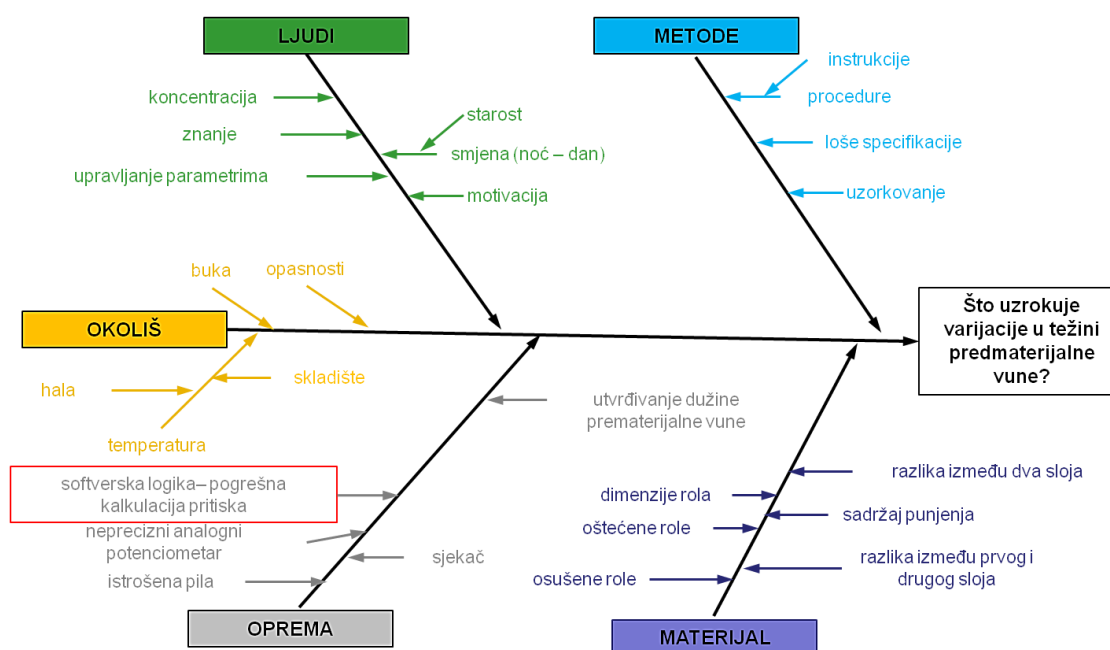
LJUDI

METODE

koncentracija

znanje

upravljanje parametrima

starost

smjena (noć – dan)

motivacija

instrukcije

procedure

loše specifikacije

uzorkovanje

buka

opasnosti

OKOLIŠ

hala

skladište

temperatura

Što uzrokuje varijacije u težini predmaterijalne vune?

utvrđivanje dužine prematerijalne vune

softverska logika– pogrešna kalkulacija pritiska

neprecizni analogni potenciometar

sjekač

istrošena pila

OPREMA

razlika između dva sloja

dimenzije rola

sadržaj punjenja

oštećene role

razlika između prvog i drugog sloja

osušene role

MATERIJAL